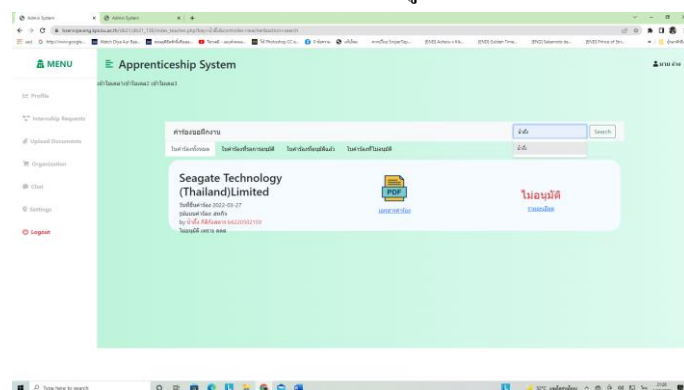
Admin System
Admin System

MENU
Apprenticeship System
Profile
Internship Requests
Upload Documents
Organization
Chat
Settings
Logout

คำร้องขอฝึกงาน
Search
Seagate Technology (Thailand)Limited
วันที่ยื่นคำร้อง 2022-03-27
PDF
ไม่อนุมัติ
Type here to search